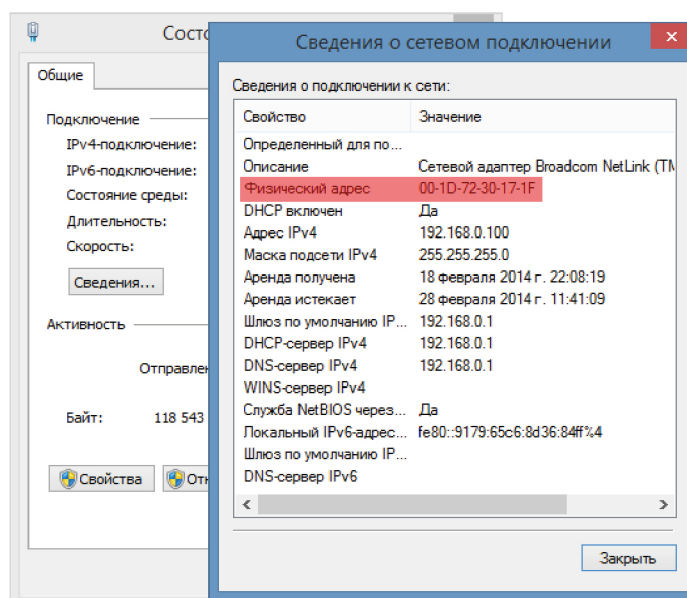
Состо

Общие

Подключение
IPv4-подключение:
IPv6-подключение:
Состояние среды:
Длительность:
Скорость:

Сведения...

Активность

Отправлен

Байт: 118 543

Свойства
Отк

Сведения о сетевом подключении

Сведения о подключении к сети:

| Свойство | Значение |
|---|---|
| Определенный для по... | |
| Описание | Сетевой адаптер Broadcom NetLink (TM |
| Физический адрес | 00-1D-72-30-17-1F |
| DHCP включен | Да |
| Адрес IPv4 | 192.168.0.100 |
| Маска подсети IPv4 | 255.255.255.0 |
| Аренда получена | 18 февраля 2014 г. 22:08:19 |
| Аренда истекает | 28 февраля 2014 г. 11:41:09 |
| Шлюз по умолчанию IP... | 192.168.0.1 |
| DHCP-сервер IPv4 | 192.168.0.1 |
| DNS-сервер IPv4 | 192.168.0.1 |
| WINS-сервер IPv4 | |
| Служба NetBIOS через... | Да |
| Локальный IPv6-адрес... | fe80::9179:65c6:8d36:84ff%4 |
| Шлюз по умолчанию IP... | |
| DNS-сервер IPv6 | |

Закрыть